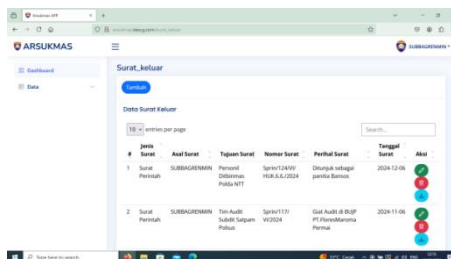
Arsukmas APP

ARSUKMAS

SUBBAGRENMIN

Dashboard

Data

Surat_keluar

Tambah

Data Surat Keluar

10 entries per page

Search...

| # | Jenis Surat | Asal Surat | Tujuan Surat | Nomor Surat | Perihal Surat | Tanggal Surat | Aksi |
|---|---|---|---|---|---|---|---|
| 1 | Surat Perintah | SUBBAGRENMIN | Personil Ditbinmas Polda NTT | Sprin/124/XI/HUK.6.6./2024 | Ditunjuk sebagai panitia Bansos | 2024-12-06 | |
| 2 | Surat Perintah | SUBBAGRENMIN | Tim Audit Subdit Satpam Polsus | Sprin/117/VI/2024 | Giat Audit di BUJP PT.FloresMaroma Permai | 2024-11-06 | |

Type here to search